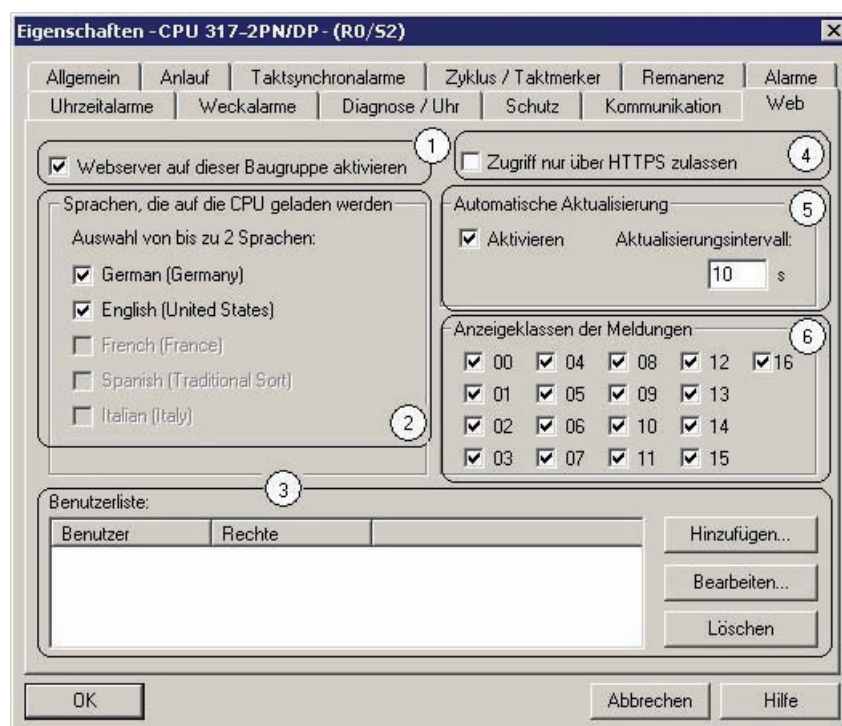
Eigenschaften - CPU 317-2PN/DP - (R0/S2)

Allgemein | Anlauf | Taktsynchronalarme | Zyklus / Taktmerker | Remanenz | Alarme
Uhrzeitalarme | Weckalarme | Diagnose / Uhr | Schutz | Kommunikation | Web

1
☑ Webserver auf dieser Baugruppe aktivieren

☐ Zugriff nur über HTTPS zulassen
4

Sprachen, die auf die CPU geladen werden
Auswahl von bis zu 2 Sprachen:
☑ German (Germany)
☑ English (United States)
☐ French (France)
☐ Spanish (Traditional Sort)
☐ Italian (Italy)
2

Automatische Aktualisierung
5
☑ Aktivieren
Aktualisierungsintervall:
10 s

Anzeigeklassen der Meldungen
6
☑ 00 ☑ 04 ☑ 08 ☑ 12 ☑ 16
☑ 01 ☑ 05 ☑ 09 ☑ 13
☑ 02 ☑ 06 ☑ 10 ☑ 14
☑ 03 ☑ 07 ☑ 11 ☑ 15

3
Benutzerliste:

| Benutzer | Rechte | |
|---|---|---|

Hinzufügen...
Bearbeiten...
Löschen

OK
Abbrechen
Hilfe